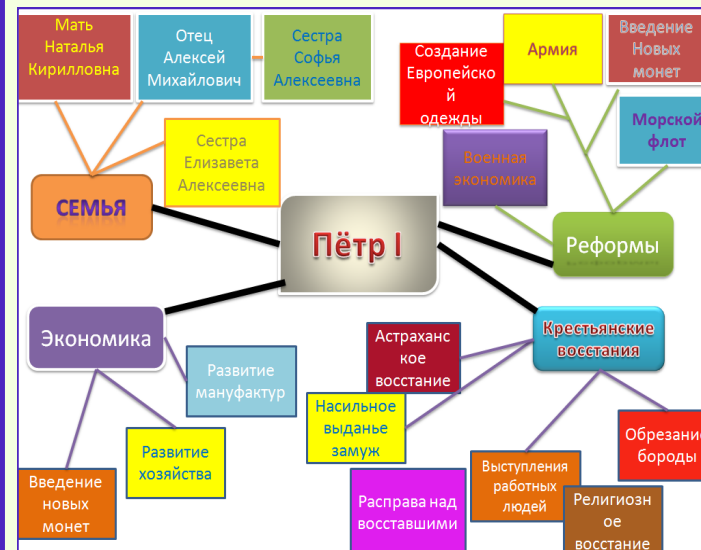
Мать Наталья Кирилловна

Отец Алексей Михайлович

Сестра Софья Алексеевна

Создание Европейской одежды

Армия

Введение Новых монет

Морской флот

Сестра Елизавета Алексеевна

Военная экономика

СЕМЬЯ

Пётр I

Реформы

Экономика

Крестьянские восстания

Развитие мануфактур

Астраханское восстание

Насильное выданье замуж

Развитие хозяйства

Обрезание бороды

Введение новых монет

Расправа над восставшими

Выступления работных людей

Религиозное восстание